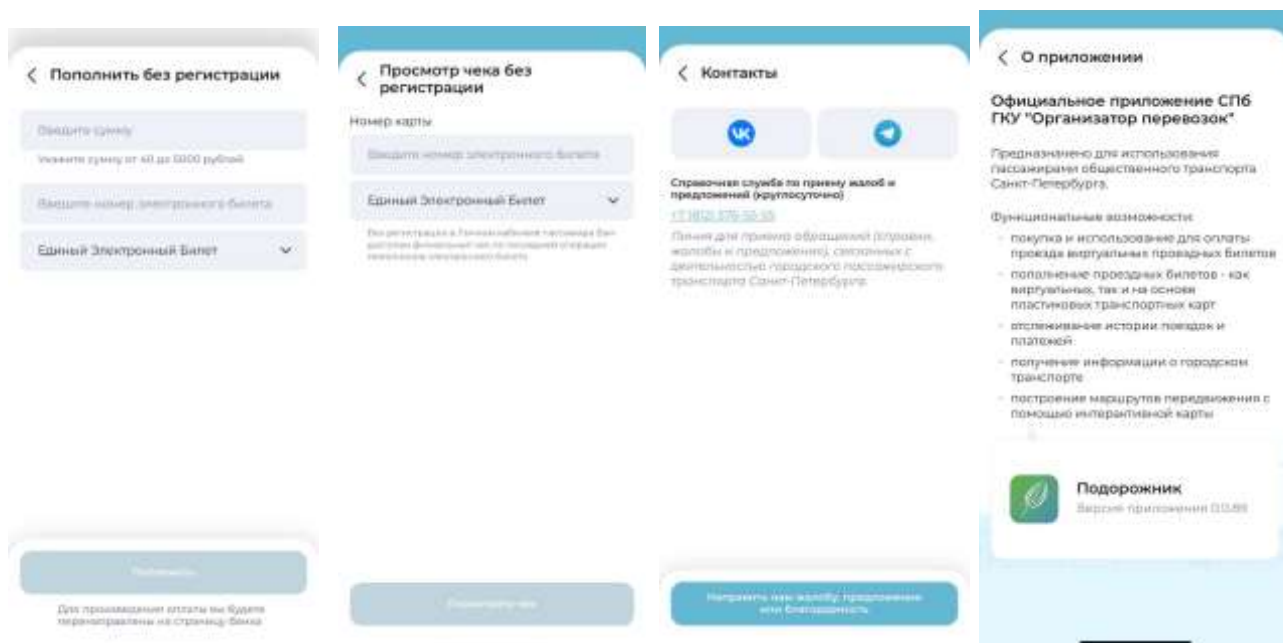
Пополнить без регистрации

Введите сумму

Укажите сумму от 40 до 5000 рублей

Введите номер электронного билета

Единый Электронный Билет

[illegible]

Для прохождения оплаты вы будете перенаправлены на страницу банка

Просмотр чека без регистрации

Номер карты

Введите номер электронного билета

Единый Электронный Билет

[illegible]

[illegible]

Контакты

VK

Справочная служба по приему жалоб и предложений (круглосуточно)

+7 (812) 576-55-55

Линия для приема обращений (отзывы, жалобы и предложения), связанных с деятельностью городского пассажирского транспорта Санкт-Петербурга.

Направить нам жалобу, предложение или благодарность

О приложении

Официальное приложение СПб ГКУ "Организатор перевозок"

Предназначено для использования пассажирами общественного транспорта Санкт-Петербурга.

Функциональные возможности:

покупка и использование для оплаты проезда виртуальных проездных билетов

пополнение проездных билетов - как виртуальных, так и на основе пластиковых транспортных карт

отслеживание истории поездок и платежей

получение информации о городском транспорте

построение маршрутов передвижения с помощью интерактивной карты

Подорожник

Версия приложения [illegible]